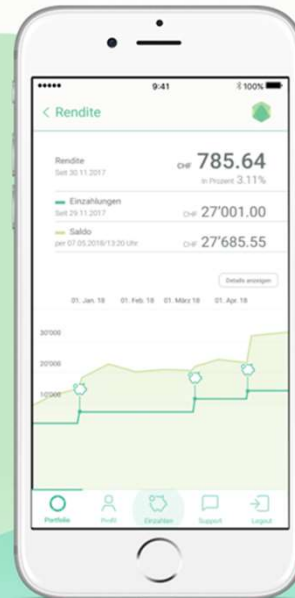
9:41
100%

< Rendite

Rendite
Seit 30.11.2017
CHF 785.64
In Prozent 3.11%

Einzahlungen
Seit 29.11.2017
CHF 27'001.00

Saldo
per 07.05.2018/13:20 Uhr
CHF 27'685.55

Details anzeigen

01. Jan. 18
01. Feb. 18
01. März 18
01. Apr. 18

30'000
20'000
10'000

Portfolio
Profil
Einzahlen
Support
Logout